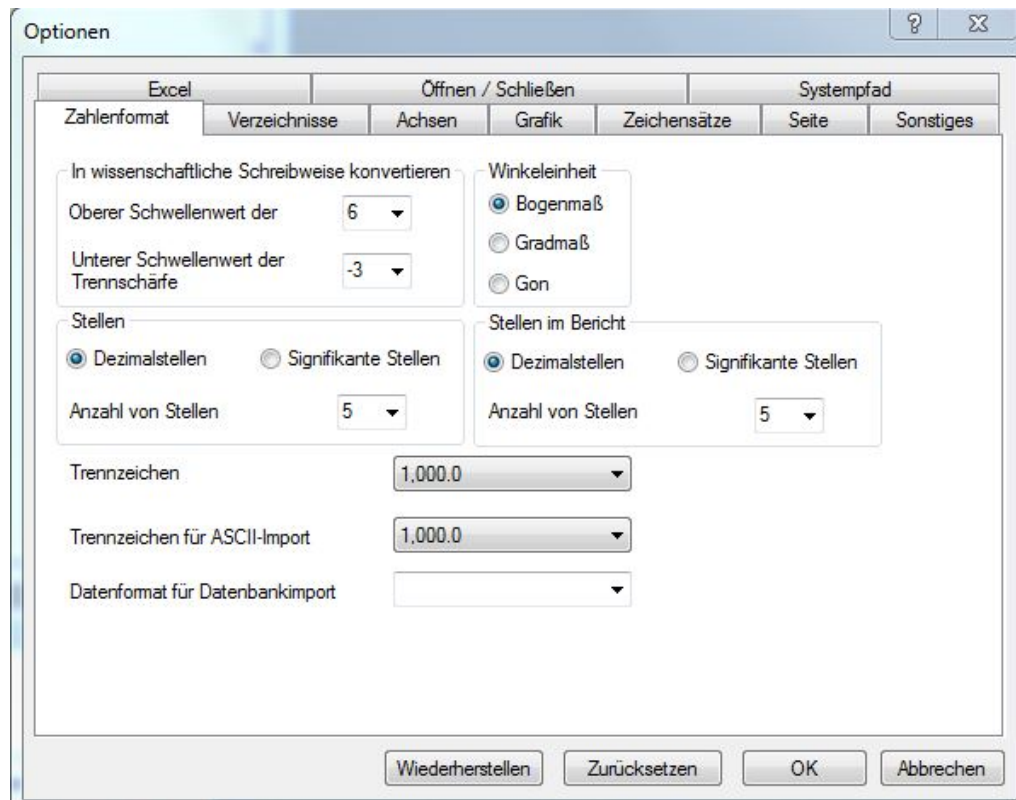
Optionen

?

Excel
Öffnen / Schließen
Systempfad
Zahlenformat
Verzeichnisse
Achsen
Grafik
Zeichensätze
Seite
Sonstiges

In wissenschaftliche Schreibweise konvertieren
Oberer Schwellenwert der
6
Unterer Schwellenwert der Trennschärfe
-3

Winkeleinheit
Bogenmaß
Gradmaß
Gon

Stellen
Dezimalstellen
Signifikante Stellen
Anzahl von Stellen
5

Stellen im Bericht
Dezimalstellen
Signifikante Stellen
Anzahl von Stellen
5

Trennzeichen
1,000.0

Trennzeichen für ASCII-Import
1,000.0

Datenformat für Datenbankimport

Wiederherstellen
Zurücksetzen
OK
Abbrechen